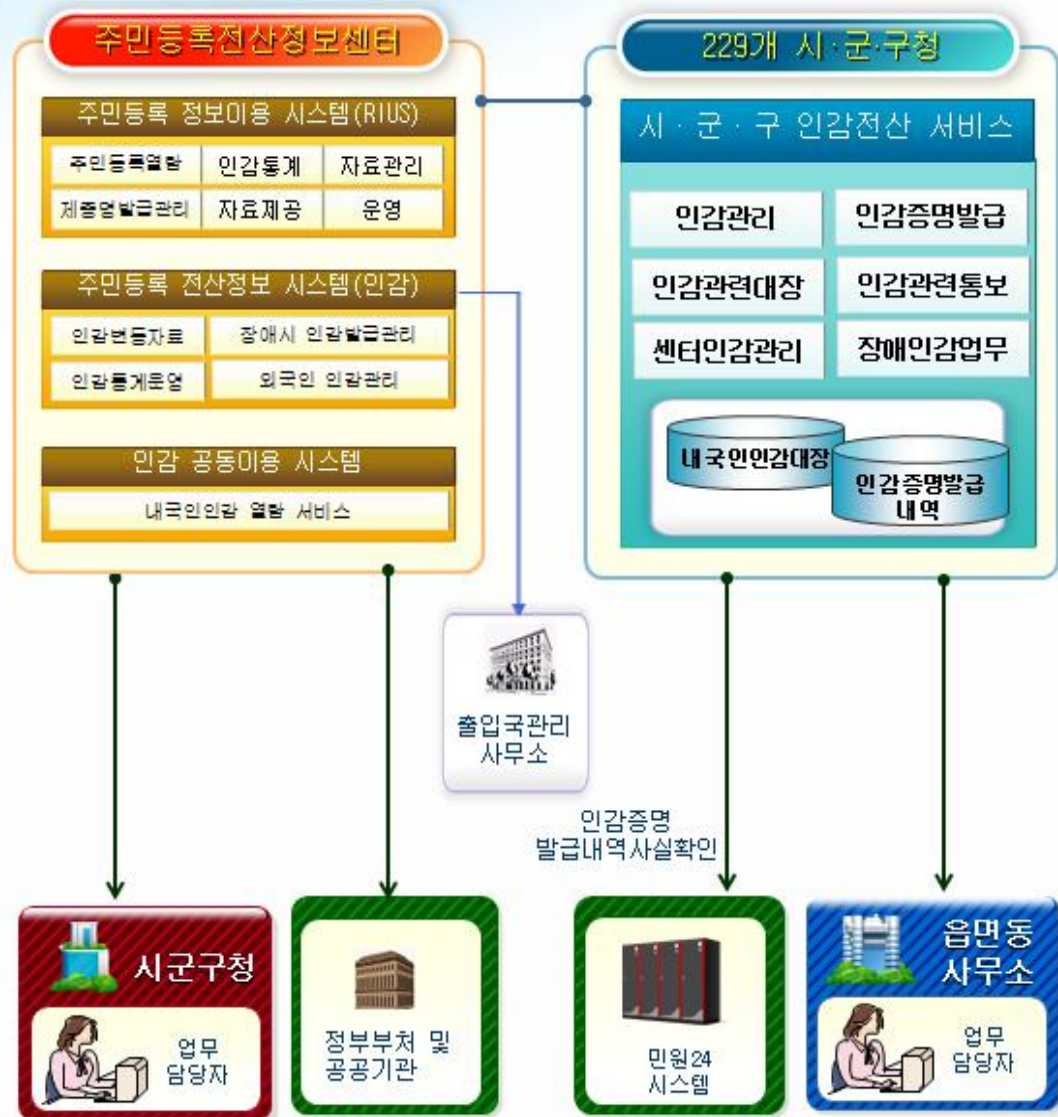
주민등록전산정보센터

주민등록 정보이용 시스템(RIUS)

주민등록열람
인감통계
자료관리
제증명발급관리
자료제공
운영

주민등록 전산정보 시스템(인감)

인감변동자료
장애시 인감발급관리
인감통계운영
외국인 인감관리

인감 공동이용 시스템

내국인인감 열람 서비스

229개 시·군·구청

시 · 군 · 구 인감전산 서비스

인감관리
인감증명발급
인감관련대장
인감관련통보
센터인감관리
장애인감업무

내국인인감대장
인감증명발급 내역

출입국관리 사무소

인감증명 발급내역사실확인

시군구청
업무 담당자

정부부처 및 공공기관

민원24 시스템

읍면동 사무소
업무 담당자